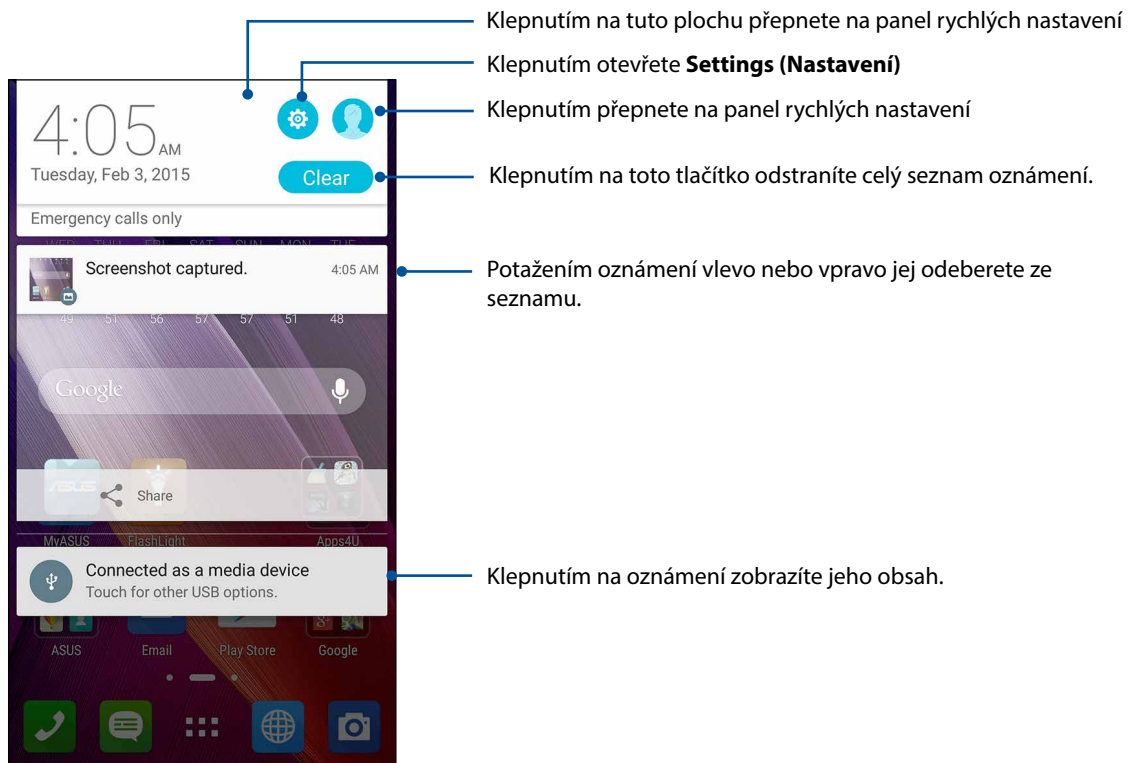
Klepnutím na tuto plochu přepnete na panel rychlých nastavení

Klepnutím otevřete **Settings (Nastavení)**

Klepnutím přepnete na panel rychlých nastavení

Klepnutím na toto tlačítko odstraníte celý seznam oznámení.

Potažením oznámení vlevo nebo vpravo jej odeberete ze seznamu.

Klepnutím na oznámení zobrazíte jeho obsah.

4:05 AM
Tuesday, Feb 3, 2015
Clear
Emergency calls only
WED THU FRI SAT SUN MON TUE
Screenshot captured. 4:05 AM
49 51 56 57 57 51 48
Google
ASUS
Share
MyASUS FlashLight Apps4U
Connected as a media device
Touch for other USB options.
ASUS Email Play Store Google